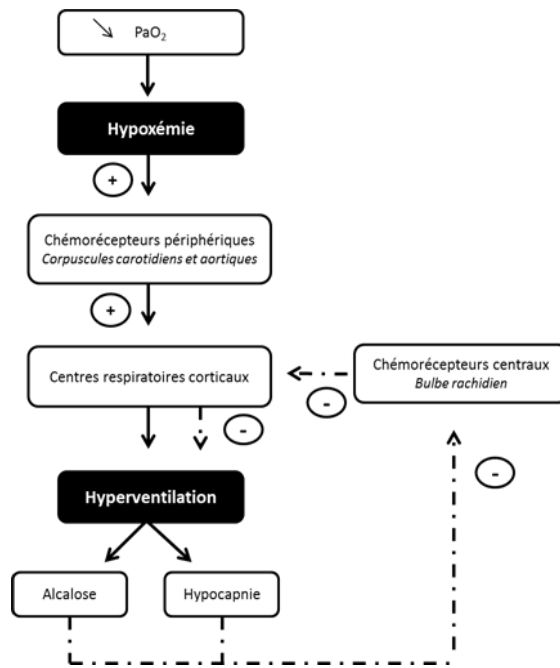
↘ $PaO_2$

Hypoxémie

+

Chémorécepteurs périphériques
*Corpuscules carotidiens et aortiques*

+

Centres respiratoires corticaux

-

Chémorécepteurs centraux
*Bulbe rachidien*

-

-

Hyperventilation

Alcalose

Hypocapnie